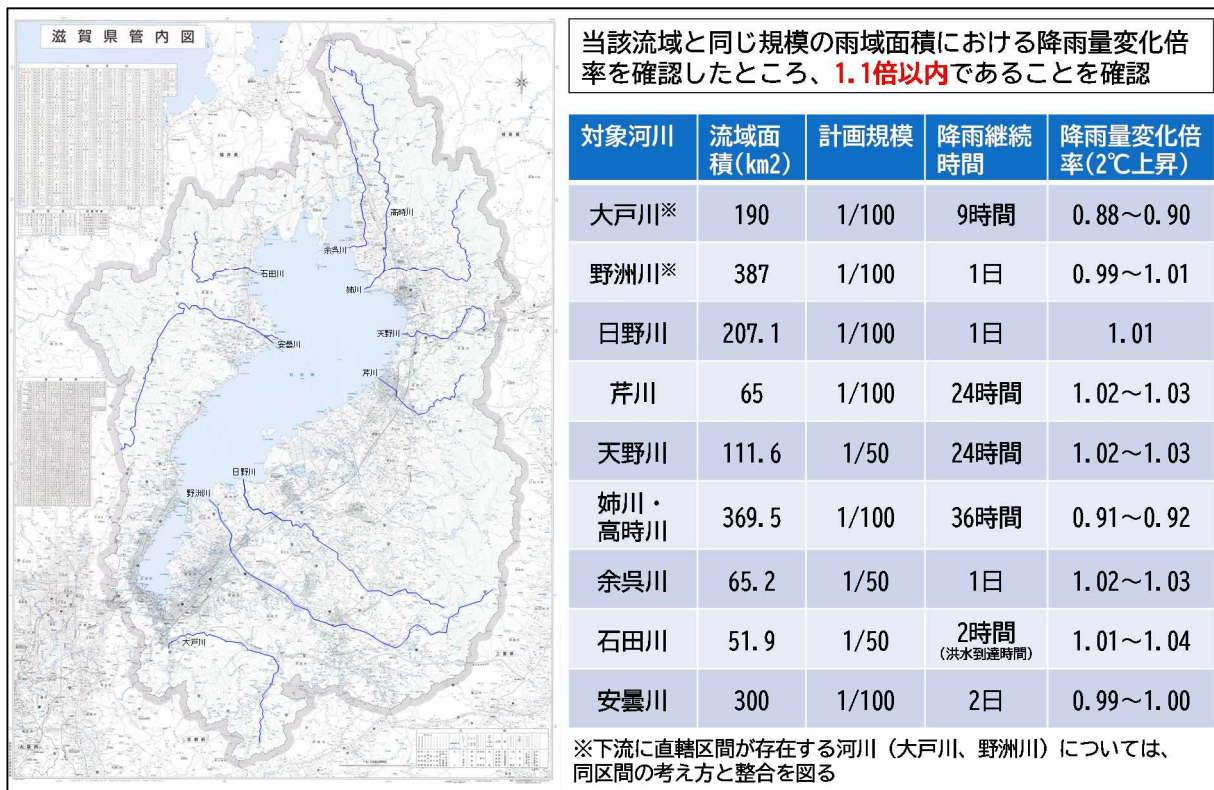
滋賀県管内図

高時川
余呉川
石田川
姉川
天野川
安曇川
芹川
日野川
野洲川
大戸川

当該流域と同じ規模の雨域面積における降雨量変化倍率を確認したところ、1.1倍以内であることを確認

| 対象河川 | 流域面積(km2) | 計画規模 | 降雨継続時間 | 降雨量変化倍率(2℃上昇) |
|---|---|---|---|---|
| 大戸川※ | 190 | 1/100 | 9時間 | 0.88～0.90 |
| 野洲川※ | 387 | 1/100 | 1日 | 0.99～1.01 |
| 日野川 | 207.1 | 1/100 | 1日 | 1.01 |
| 芹川 | 65 | 1/100 | 24時間 | 1.02～1.03 |
| 天野川 | 111.6 | 1/50 | 24時間 | 1.02～1.03 |
| 姉川・高時川 | 369.5 | 1/100 | 36時間 | 0.91～0.92 |
| 余呉川 | 65.2 | 1/50 | 1日 | 1.02～1.03 |
| 石田川 | 51.9 | 1/50 | 2時間 (洪水到達時間) | 1.01～1.04 |
| 安曇川 | 300 | 1/100 | 2日 | 0.99～1.00 |

※下流に直轄区間が存在する河川（大戸川、野洲川）については、同区間の考え方と整合を図る